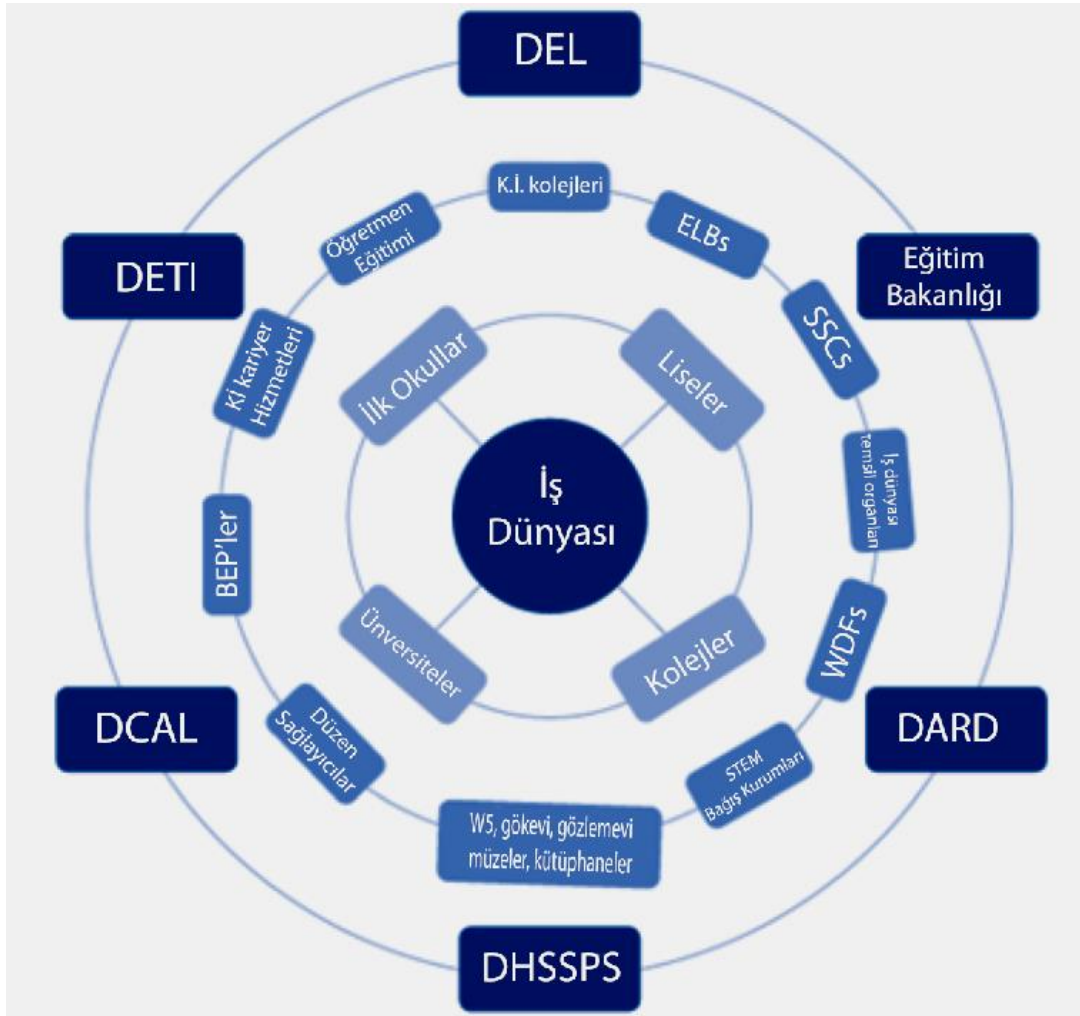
DEL

Eğitim Bakanlığı

DARD

DHSSPS

DCAL

DETI

K.İ. kolejleri

ELBs

SSCs

İş dünyası temsil organları

WDFs

STEM Bağış Kurumları

W5, gökevi, gözlemevi müzeler, kütüphaneler

Düzen Sağlayıcılar

BEP'ler

Kİ kariyer Hizmetleri

Öğretmen Eğitimi

İlk Okullar

Liseler

Kolejler

Ünversiteler

İş Dünyası